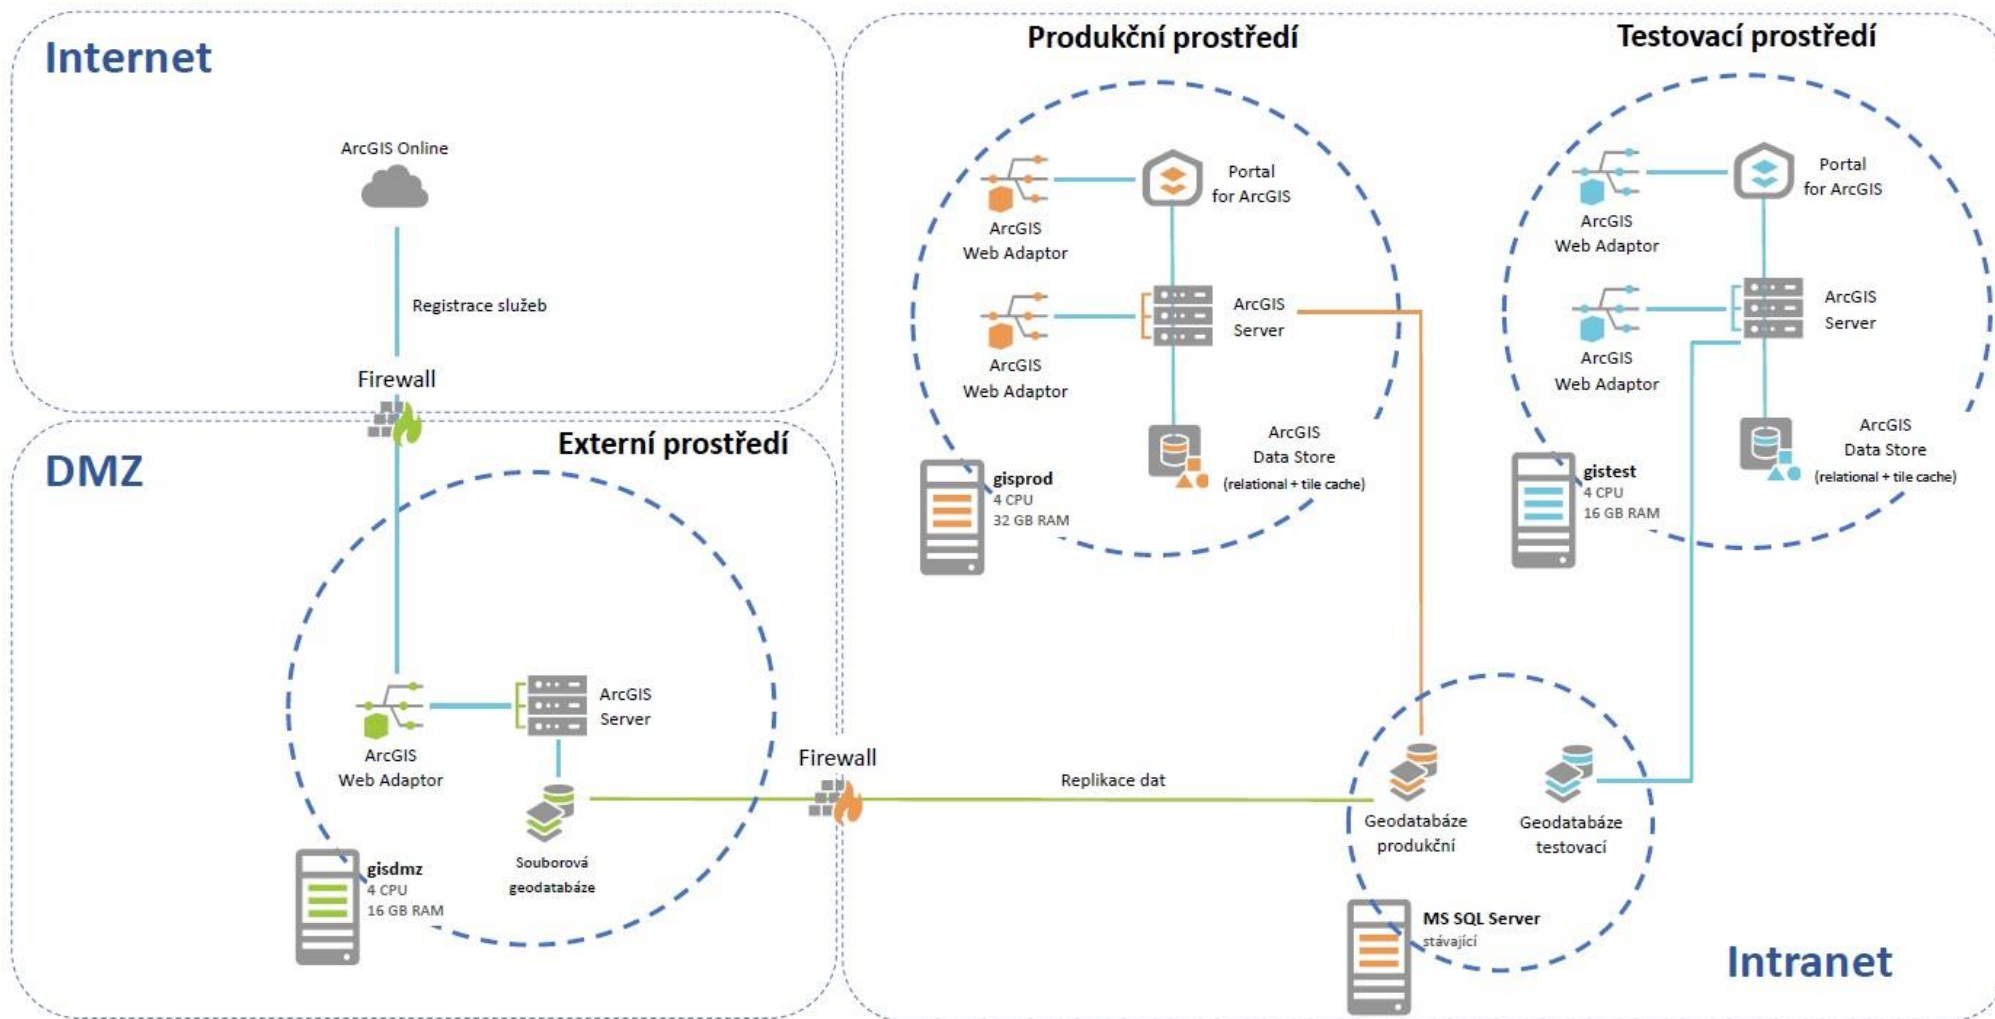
Internet

ArcGIS Online

Registrace služeb

Firewall

DMZ

Externí prostředí

ArcGIS Web Adaptor

ArcGIS Server

gisdmz
4 CPU
16 GB RAM

Souborová geodatabáze

Firewall

Replikace dat

Produkční prostředí

ArcGIS Web Adaptor

Portal for ArcGIS

ArcGIS Web Adaptor

ArcGIS Server

ArcGIS Data Store
(relational + tile cache)

gisprod
4 CPU
32 GB RAM

Testovací prostředí

ArcGIS Web Adaptor

Portal for ArcGIS

ArcGIS Web Adaptor

ArcGIS Server

ArcGIS Data Store
(relational + tile cache)

gistest
4 CPU
16 GB RAM

Geodatabáze produkční

Geodatabáze testovací

MS SQL Server
stávající

Intranet